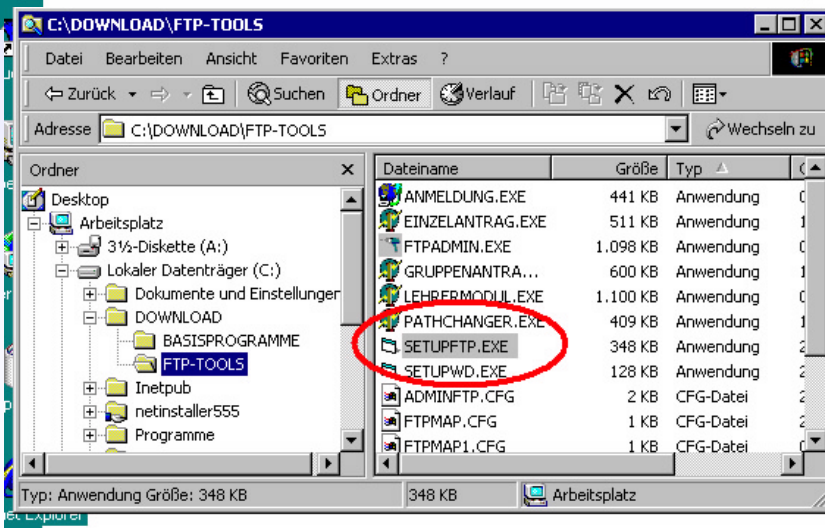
C:\DOWNLOAD\FTP-TOOLS

Datei Bearbeiten Ansicht Favoriten Extras ?

Zurück Suchen Ordner Verlauf

Adresse C:\DOWNLOAD\FTP-TOOLS Wechseln zu

Ordner ×

Desktop
Arbeitsplatz
3½-Diskette (A:)
Lokaler Datenträger (C:)
Dokumente und Einstellungen
DOWNLOAD
BASISPROGRAMME
FTP-TOOLS
Inetpub
netinstaller555
Programme

| Dateiname | Größe | Typ |
|---|---|---|
| ANMELDUNG.EXE | 441 KB | Anwendung |
| EINZELANTRAG.EXE | 511 KB | Anwendung |
| FTPADMIN.EXE | 1.098 KB | Anwendung |
| GRUPPENANTRA... | 600 KB | Anwendung |
| LEHRERMODUL.EXE | 1.100 KB | Anwendung |
| PATHCHANGER.EXE | 409 KB | Anwendung |
| SETUPFTP.EXE | 348 KB | Anwendung |
| SETUPWD.EXE | 128 KB | Anwendung |
| ADMINFTP.CFG | 2 KB | CFG-Datei |
| FTPMAP.CFG | 1 KB | CFG-Datei |
| FTPMAP1.CFG | 1 KB | CFG-Datei |

Typ: Anwendung Größe: 348 KB 348 KB Arbeitsplatz

et Explorer